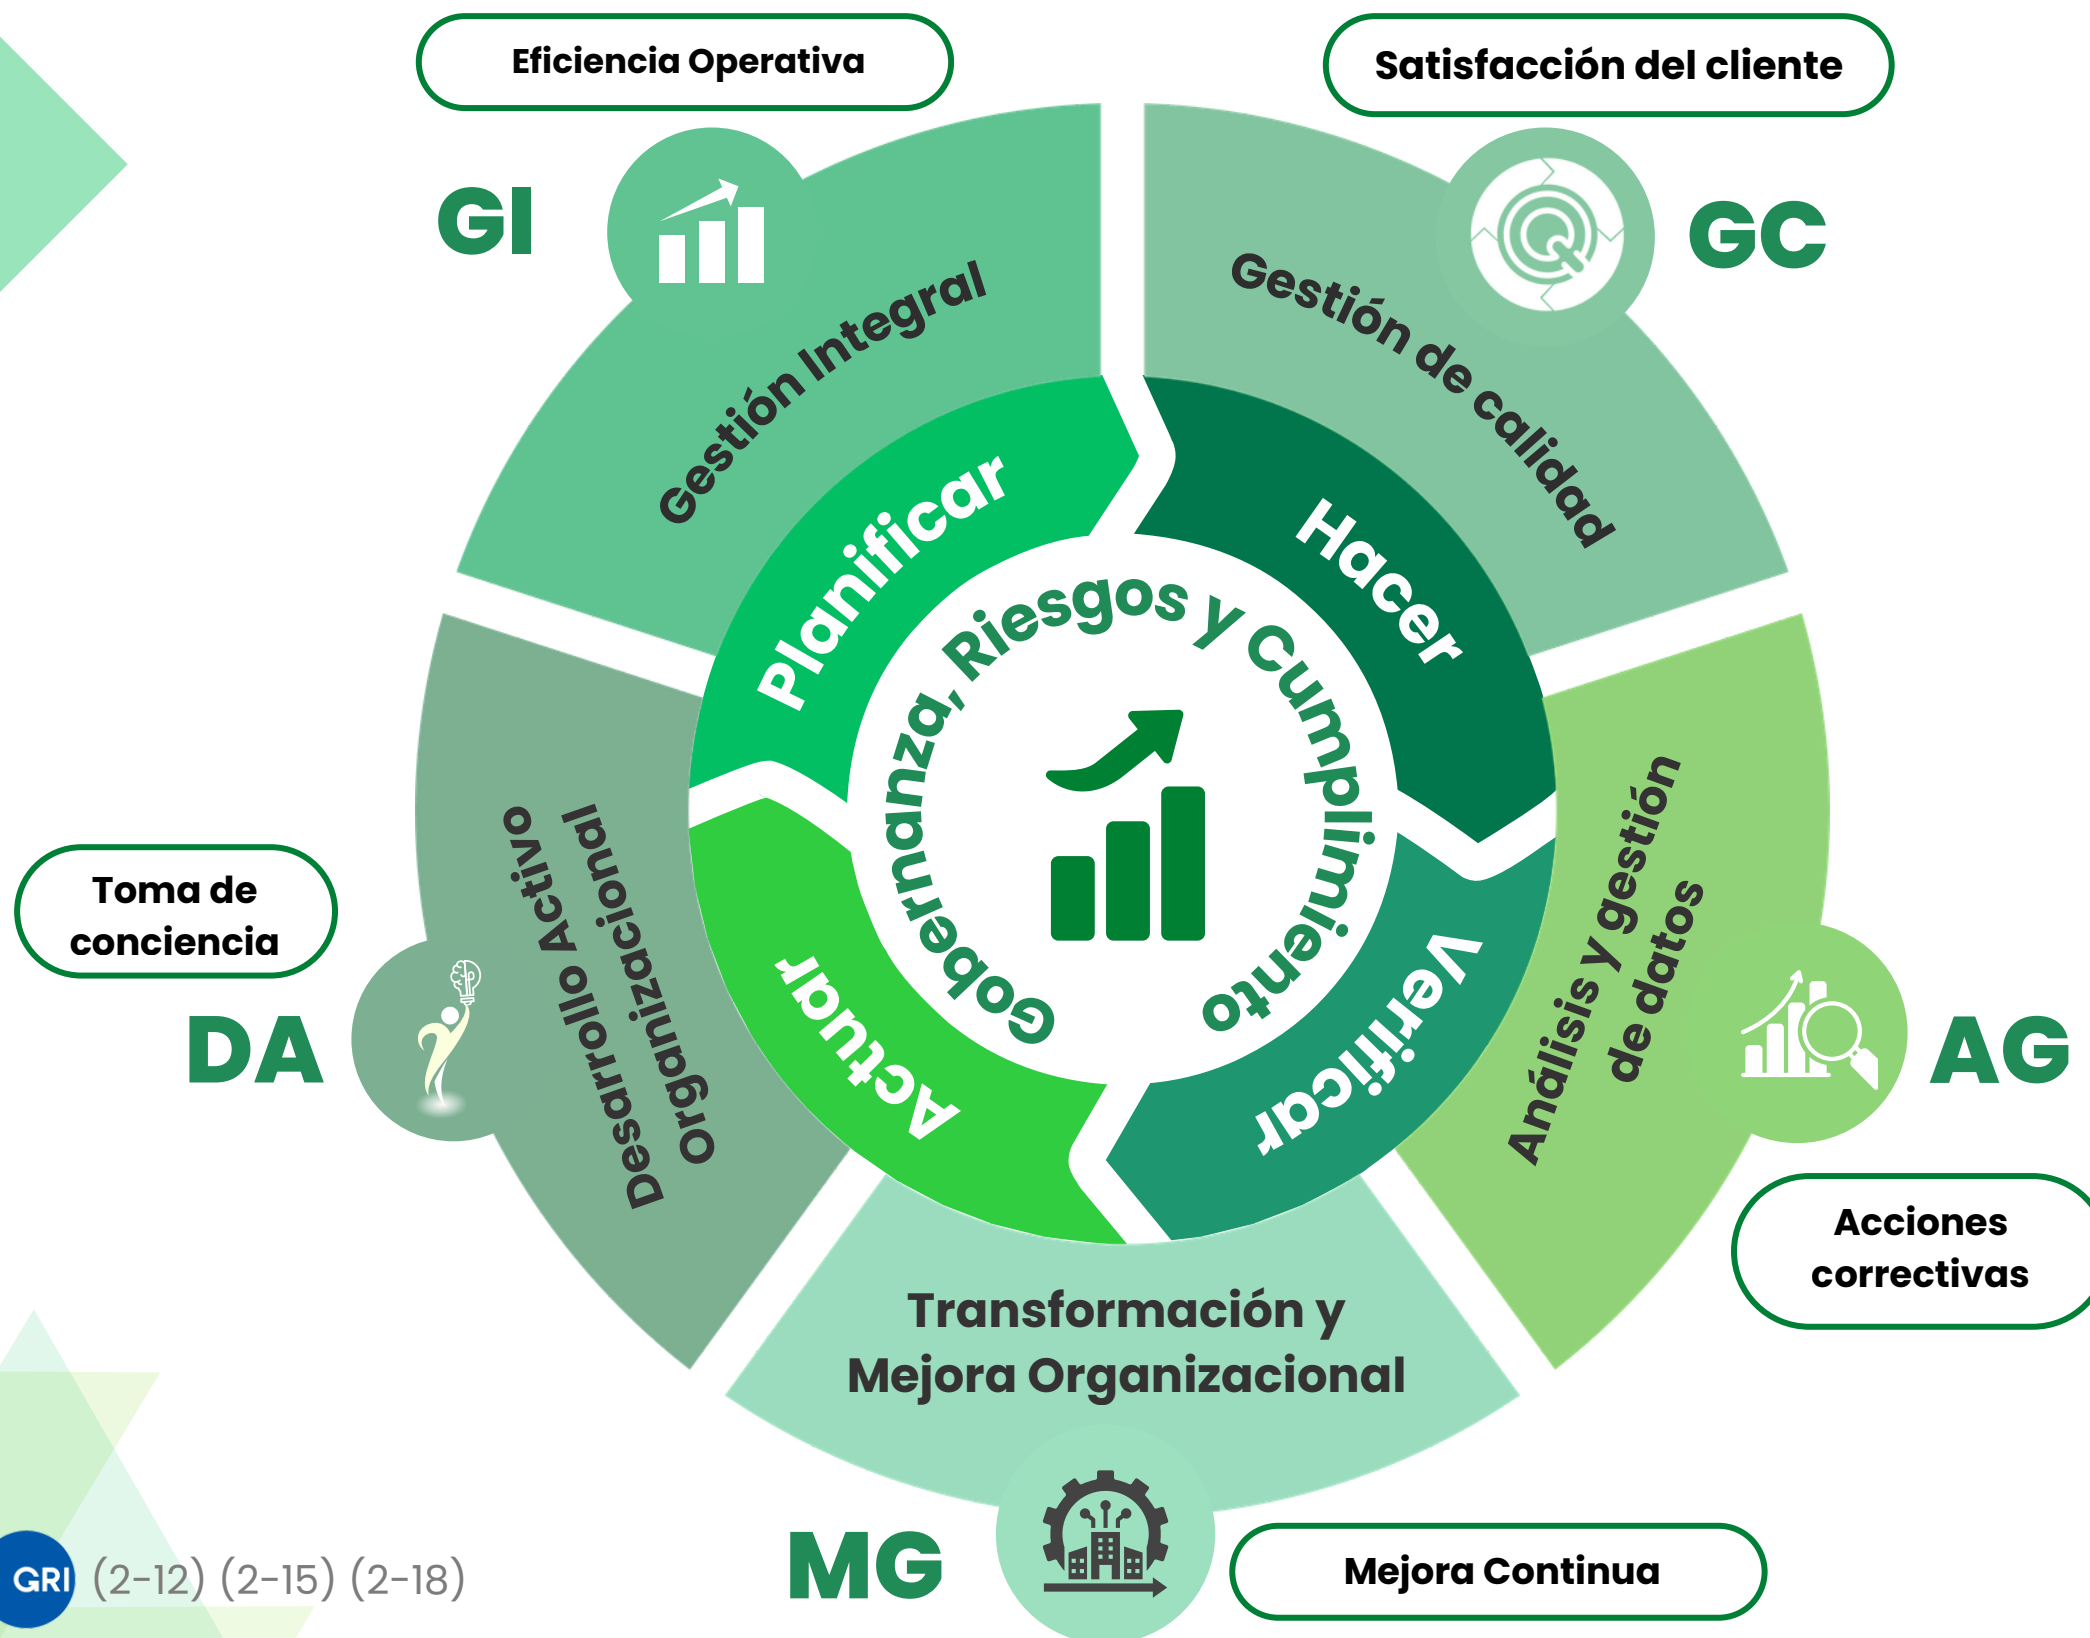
Eficiencia Operativa

Satisfacción del cliente

GI

Gestión Integral

GC

Gestión de calidad

Planificar

Hacer

Verificar

Actuar

Gobernanza, Riesgos y Cumplimiento

Toma de conciencia

DA

Desarrollo Activo Organizacional

Análisis y gestión de datos

AG

Acciones correctivas

Transformación y Mejora Organizacional

MG

Mejora Continua

GRI (2-12) (2-15) (2-18)